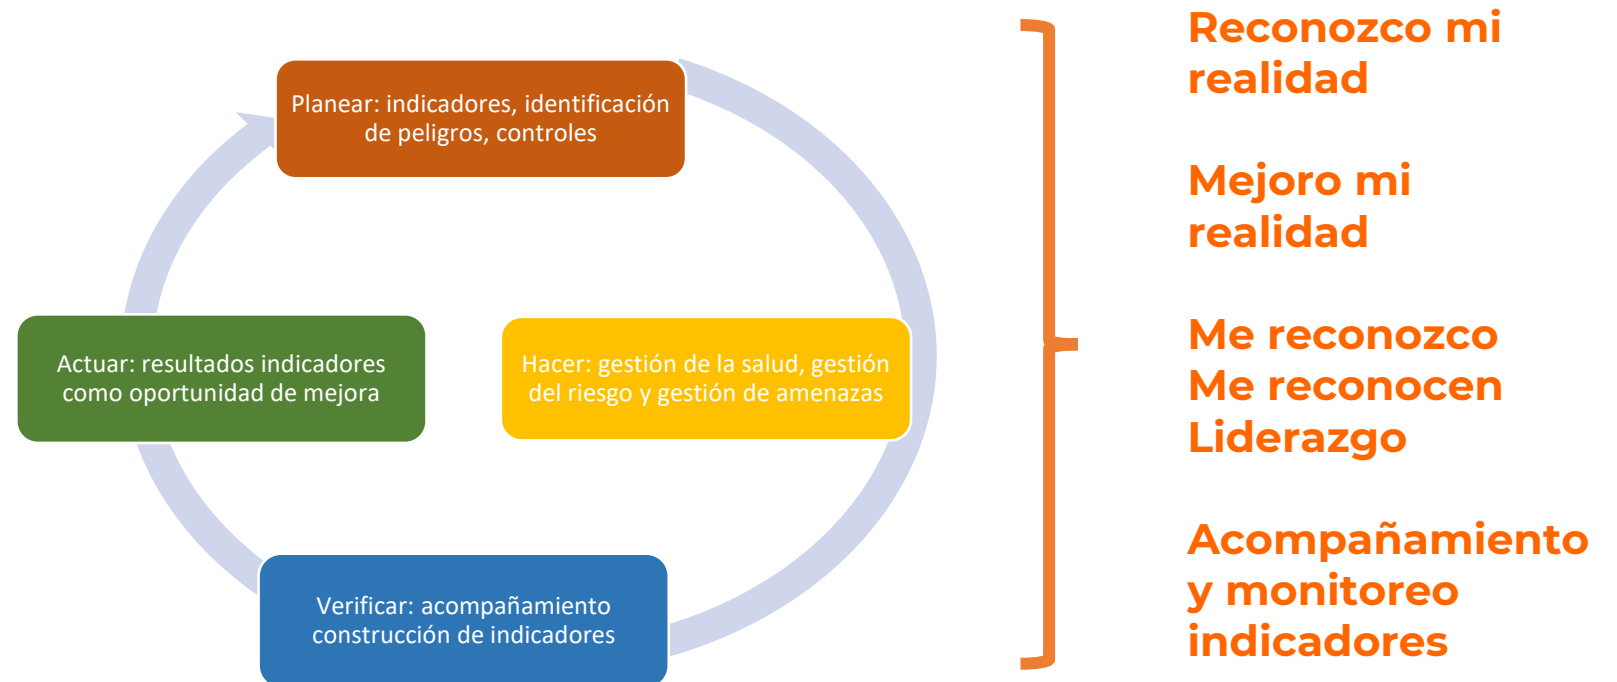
Planear: indicadores, identificación de peligros, controles

Hacer: gestión de la salud, gestión del riesgo y gestión de amenazas

Verificar: acompañamiento construcción de indicadores

Actuar: resultados indicadores como oportunidad de mejora

Reconozco mi realidad

Mejoro mi realidad

Me reconozco
Me reconocen
Liderazgo

Acompañamiento y monitoreo indicadores